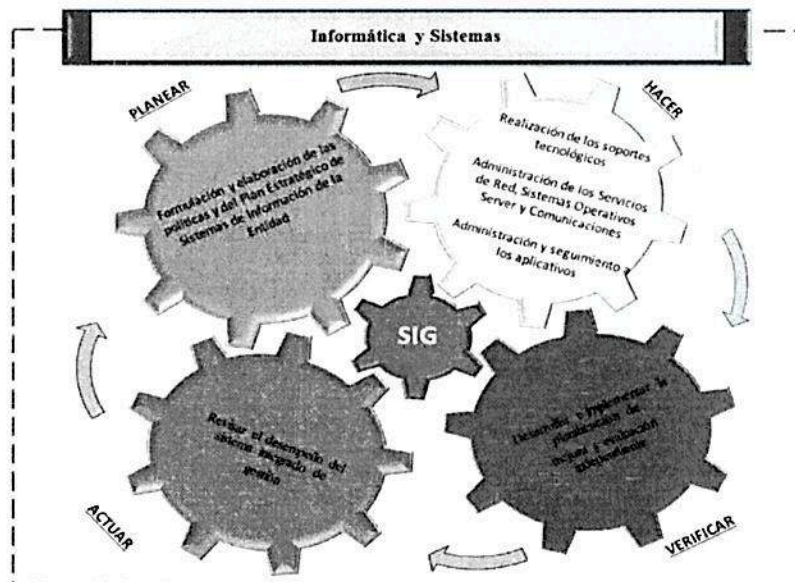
Informática y Sistemas

PLANEAR

Formulación y elaboración de las políticas y del Plan Estratégico de Sistemas de Información de la Entidad

HACER

Realización de los soportes tecnológicos

Administración de los Servicios de Red, Sistemas Operativos Server y Comunicaciones

Administración y seguimiento a los aplicativos

SIG

VERIFICAR

Desarrollar e implementar la planificación de mejora y evaluación independiente

ACTUAR

Revisar el desempeño del sistema integrado de gestión